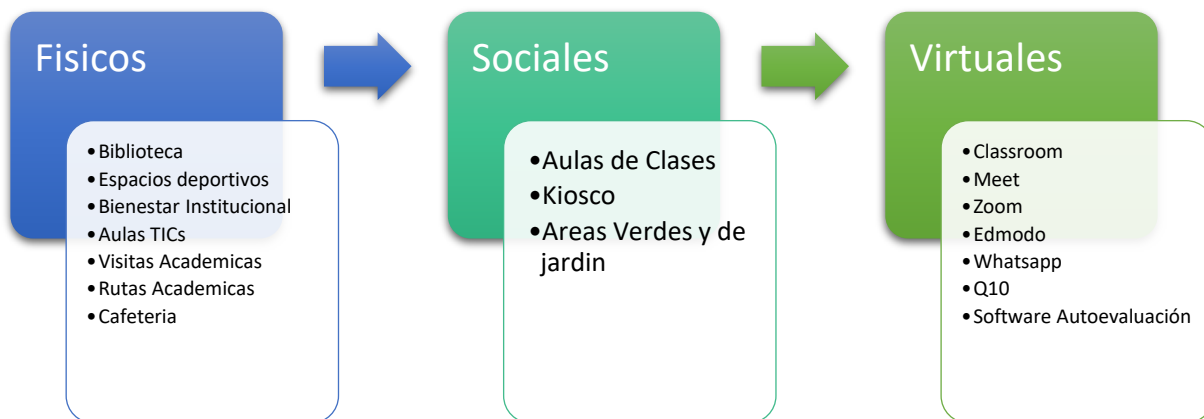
Fisicos

- Biblioteca
- Espacios deportivos
- Bienestar Institucional
- Aulas TICs
- Visitas Academicas
- Rutas Academicas
- Cafeteria

Sociales

- Aulas de Clases
- Kiosco
- Areas Verdes y de jardin

Virtuales

- Classroom
- Meet
- Zoom
- Edmodo
- Whatsapp
- Q10
- Software Autoevaluación